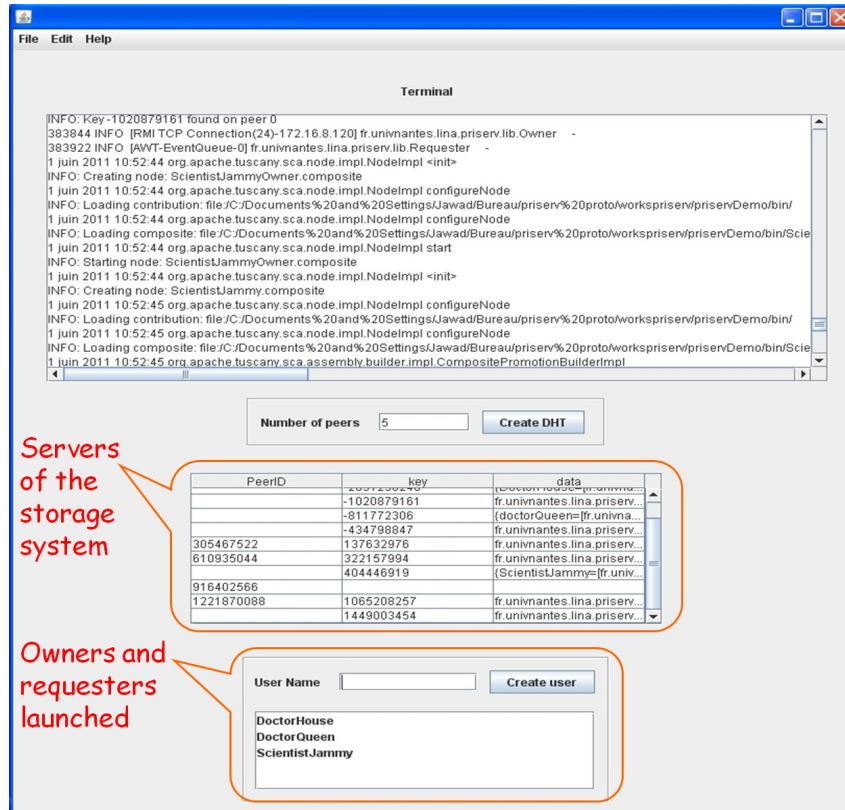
File Edit Help

Terminal

INFO: Key -1020879161 found on peer 0
383844 INFO [RMI TCP Connection(24)-172.16.8.120] fr.univnantes.lina.priserv.lib.Owner -
383922 INFO [AWT-EventQueue-0] fr.univnantes.lina.priserv.lib.Requester -
1 juin 2011 10:52:44 org.apache.tuscany.sca.node.impl.NodeImpl <init>
INFO: Creating node: ScientistJammyOwner.composite
1 juin 2011 10:52:44 org.apache.tuscany.sca.node.impl.NodeImpl configureNode
INFO: Loading contribution: file:/C:/Documents%20and%20Settings/Jawad/Bureau/priserv%20proto/workspriserv/priservDemo/bin/
1 juin 2011 10:52:44 org.apache.tuscany.sca.node.impl.NodeImpl configureNode
INFO: Loading composite: file:/C:/Documents%20and%20Settings/Jawad/Bureau/priserv%20proto/workspriserv/priservDemo/bin/Scie
1 juin 2011 10:52:44 org.apache.tuscany.sca.node.impl.NodeImpl start
INFO: Starting node: ScientistJammyOwner.composite
1 juin 2011 10:52:44 org.apache.tuscany.sca.node.impl.NodeImpl <init>
INFO: Creating node: ScientistJammy.composite
1 juin 2011 10:52:45 org.apache.tuscany.sca.node.impl.NodeImpl configureNode
INFO: Loading contribution: file:/C:/Documents%20and%20Settings/Jawad/Bureau/priserv%20proto/workspriserv/priservDemo/bin/
1 juin 2011 10:52:45 org.apache.tuscany.sca.node.impl.NodeImpl configureNode
INFO: Loading composite: file:/C:/Documents%20and%20Settings/Jawad/Bureau/priserv%20proto/workspriserv/priservDemo/bin/Scie
1 juin 2011 10:52:45 org.apache.tuscany.sca.assembly.builder.impl.CompositePromotionBuilderImpl

Number of peers 5 Create DHT

Servers of the storage system

| PeerID | key | data |
|---|---|---|
| | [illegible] | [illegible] |
| | -1020879161 | fr.univnantes.lina.priserv... |
| | -811772306 | {doctorQueen=[fr.univna... |
| | -434798847 | fr.univnantes.lina.priserv... |
| 305467522 | 137632976 | fr.univnantes.lina.priserv... |
| 610935044 | 322157994 | fr.univnantes.lina.priserv... |
| | 404446919 | {ScientistJammy=[fr.univ... |
| 916402566 | | |
| 1221870088 | 1065208257 | fr.univnantes.lina.priserv... |
| | 1449003454 | fr.univnantes.lina.priserv... |

Owners and requesters launched

User Name Create user

DoctorHouse
DoctorQueen
ScientistJammy